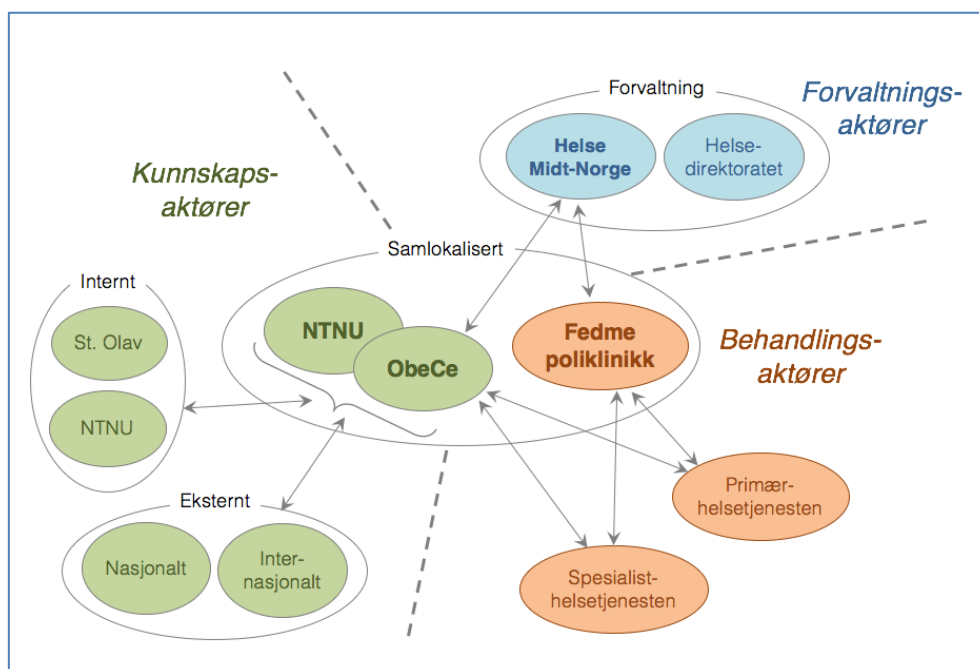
Forvaltning

Forvaltnings-aktører

Helse Midt-Norge

Helse-direktoratet

Kunnskaps-aktører

Samlokalisert

Internt

St. Olav

NTNU

NTNU

ObeCe

Fedme poliklinikk

Behandlings-aktører

Eksternt

Nasjonalt

Inter-nasjonalt

Primær-helsetjenesten

Spesialist-helsetjenesten